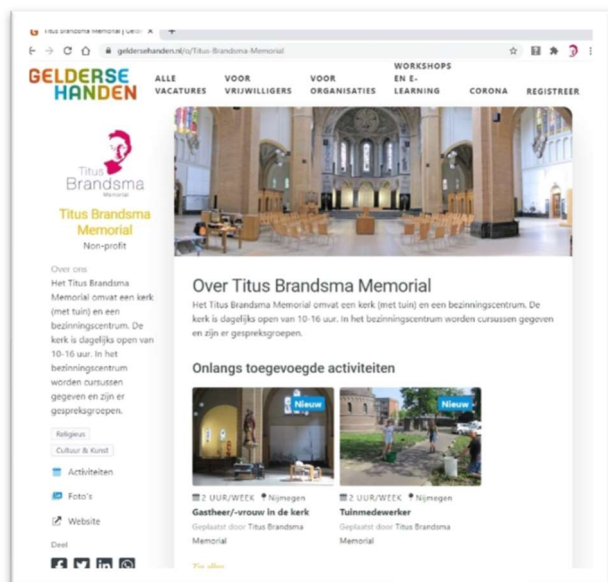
Titus Brandsma Memorial | Geld ×

geldersehanden.nl/o/Titus-Brandsma-Memorial

GELDERSE HANDEN

ALLE VACATURES

VOOR VRIJWILLIGERS

VOOR ORGANISATIES

WORKSHOPS EN E-LEARNING

CORONA

REGISTREER

Titus Brandsma Memorial

Titus Brandsma Memorial

Non-profit

Over ons

Het Titus Brandsma Memorial omvat een kerk (met tuin) en een bezinningscentrum. De kerk is dagelijks open van 10-16 uur. In het bezinningscentrum worden cursussen gegeven en zijn er gespreksgroepen.

Religieus

Cultuur & Kunst

Activiteiten

Foto's

Website

Deel

Over Titus Brandsma Memorial

Het Titus Brandsma Memorial omvat een kerk (met tuin) en een bezinningscentrum. De kerk is dagelijks open van 10-16 uur. In het bezinningscentrum worden cursussen gegeven en zijn er gespreksgroepen.

Onlangs toegevoegde activiteiten

Nieuw

2 UUR/WEEK Nijmegen

Gastheer/-vrouw in de kerk

Geplaatst door Titus Brandsma Memorial

Nieuw

2 UUR/WEEK Nijmegen

Tuinmedewerker

Geplaatst door Titus Brandsma Memorial

Zie alles